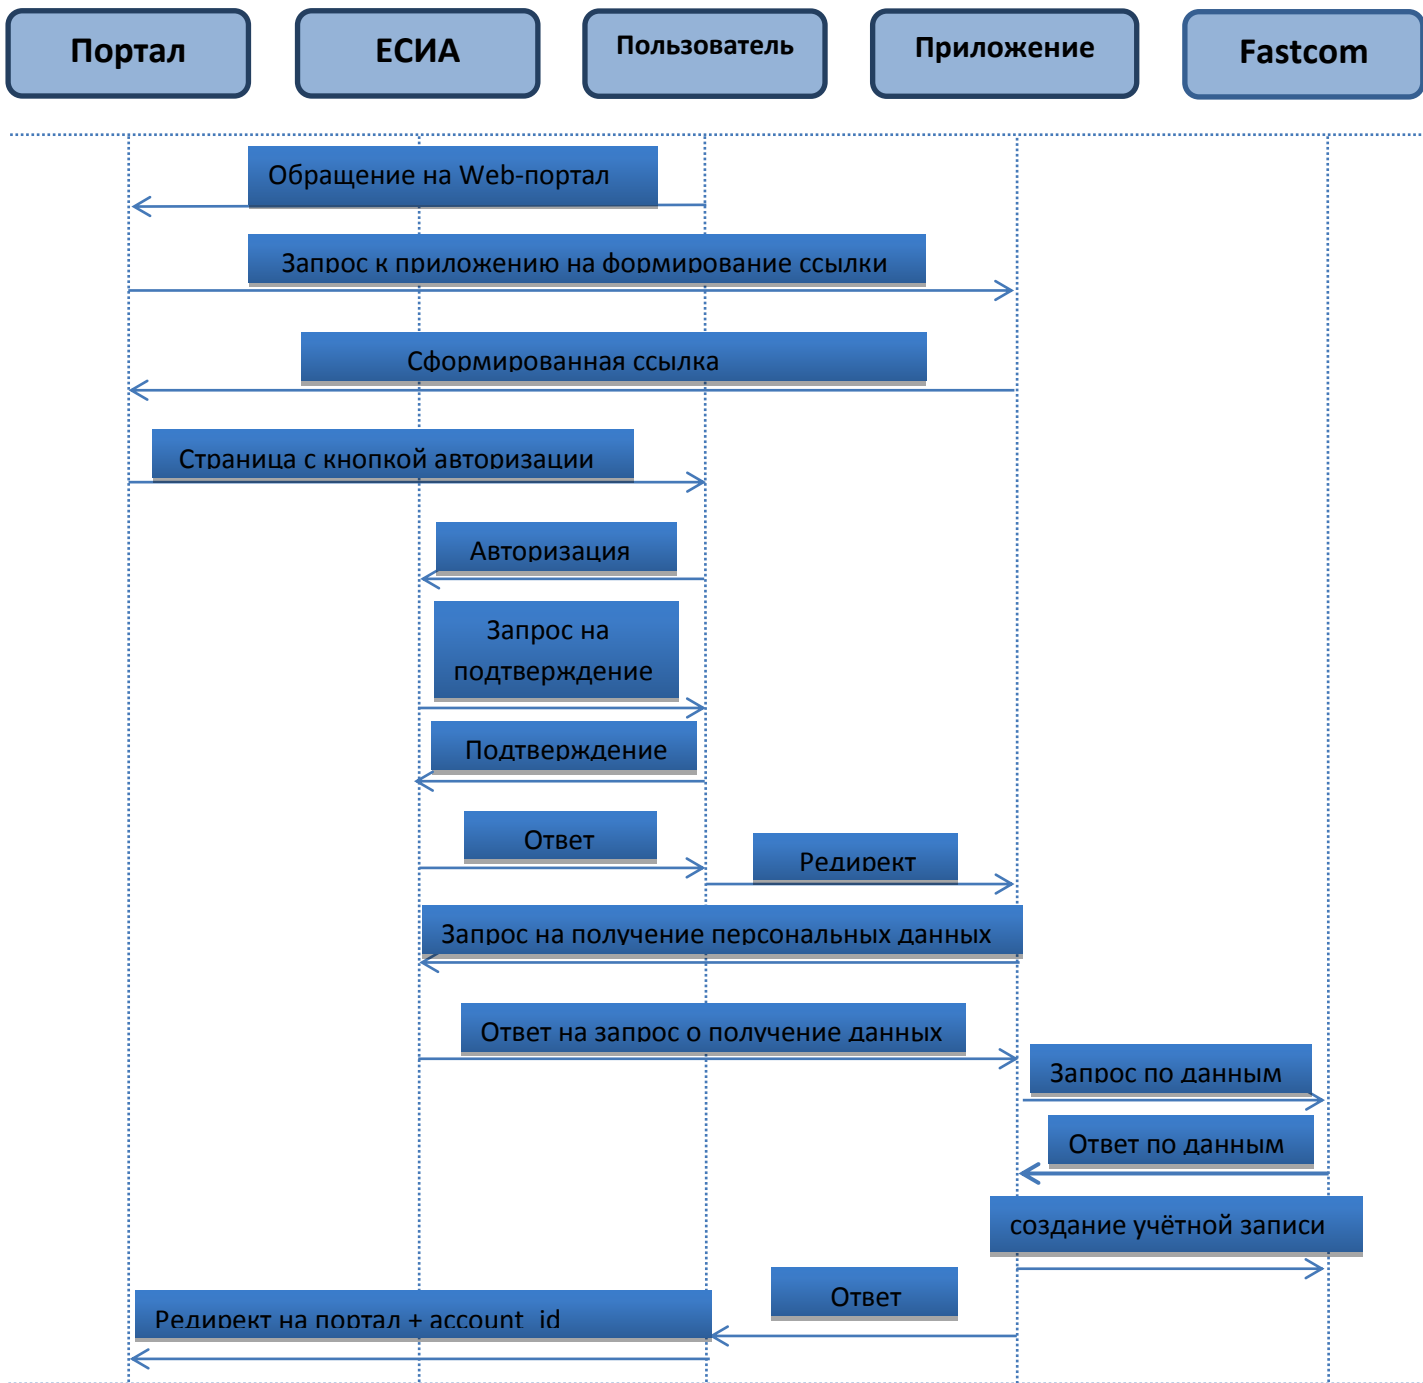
Портал

ЕСИА

Пользователь

Приложение

Fastcom

Обращение на Web-портал

Запрос к приложению на формирование ссылки

Сформированная ссылка

Страница с кнопкой авторизации

Авторизация

Запрос на подтверждение

Подтверждение

Ответ

Редирект

Запрос на получение персональных данных

Ответ на запрос о получение данных

Запрос по данным

Ответ по данным

создание учётной записи

Ответ

Редирект на портал + account_id